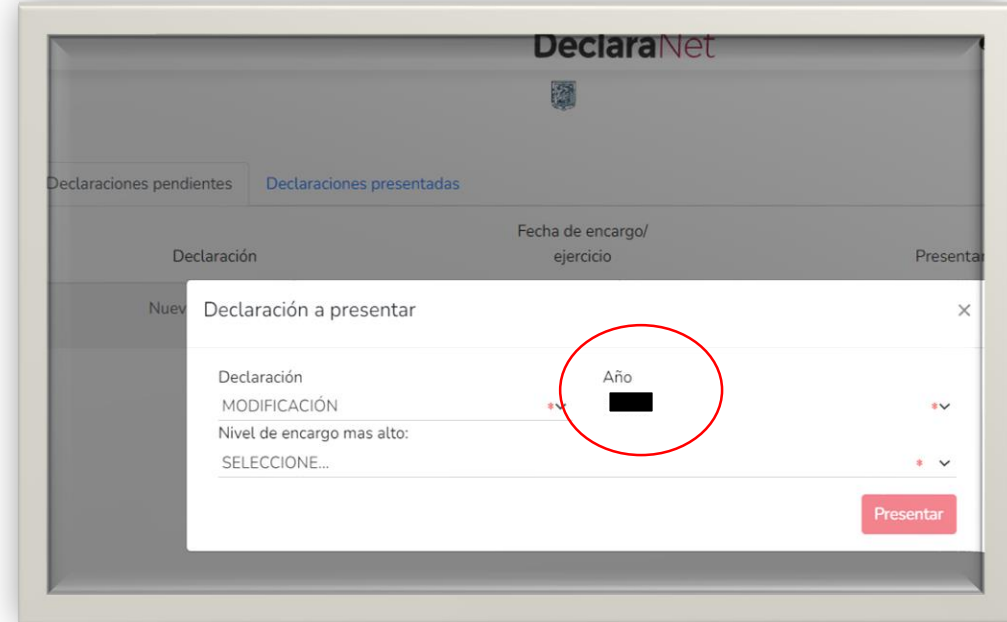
DeclaraNet

Declaraciones pendientes
Declaraciones presentadas

| Declaración | Fecha de encargo/ ejercicio | Presentar |
|---|---|---|
| Nuev | | |

Declaración a presentar
×

Declaración
MODIFICACIÓN

Año

Nivel de encargo mas alto:
SELECCIONE...

Presentar